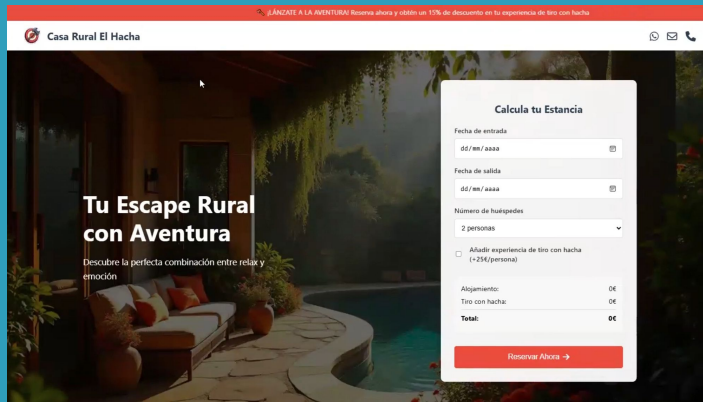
🪓 ¡LÁNZATE A LA AVENTURA! Reserva ahora y obtén un 15% de descuento en tu experiencia de tiro con hacha

Casa Rural El Hacha

Tu Escape Rural con Aventura

Descubre la perfecta combinación entre relax y emoción

Calcula tu Estancia

Fecha de entrada

dd/mm/aaaa

Fecha de salida

dd/mm/aaaa

Número de huéspedes

2 personas

Añadir experiencia de tiro con hacha (+25€/persona)

Alojamiento: 0€

Tiro con hacha: 0€

Total: 0€

Reservar Ahora →